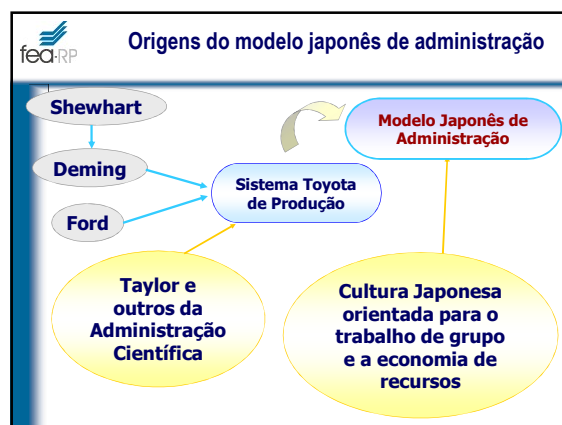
fea·RP

Origens do modelo japonês de administração

Shewhart

Deming

Ford

Sistema Toyota de Produção

Modelo Japonês de Administração

Taylor e outros da Administração Científica

Cultura Japonesa orientada para o trabalho de grupo e a economia de recursos